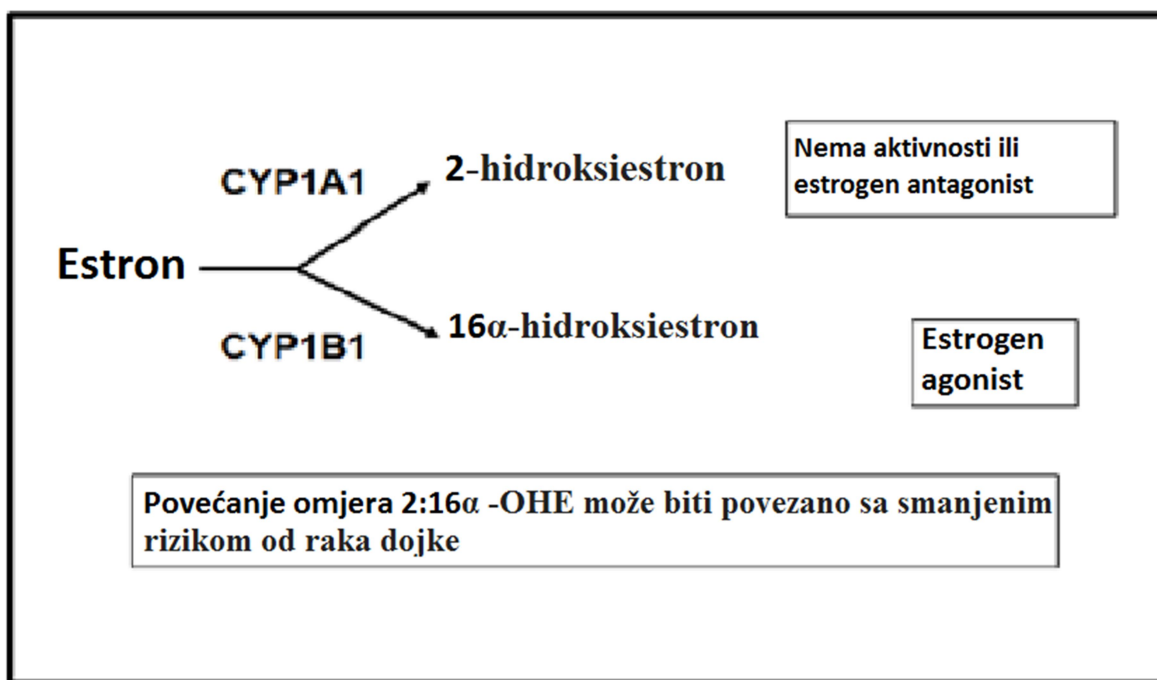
CYP1A1

2-hidroksiestron

Nema aktivnosti ili estrogen antagonist

Estron

CYP1B1

16α-hidroksiestron

Estrogen agonist

Povećanje omjera 2:16α -OHE može biti povezano sa smanjenim rizikom od raka dojke